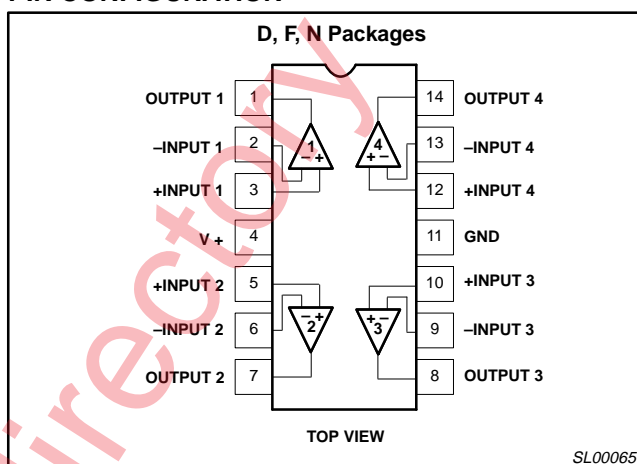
PIN CONFIGURATION

D, F, N Packages

OUTPUT 1 1
–INPUT 1 2
+INPUT 1 3
V + 4
+INPUT 2 5
–INPUT 2 6
OUTPUT 2 7

14 OUTPUT 4
13 –INPUT 4
12 +INPUT 4
11 GND
10 +INPUT 3
9 –INPUT 3
8 OUTPUT 3

1 – +
4 + –
2 – +
3 + –

TOP VIEW

SL00065

directory